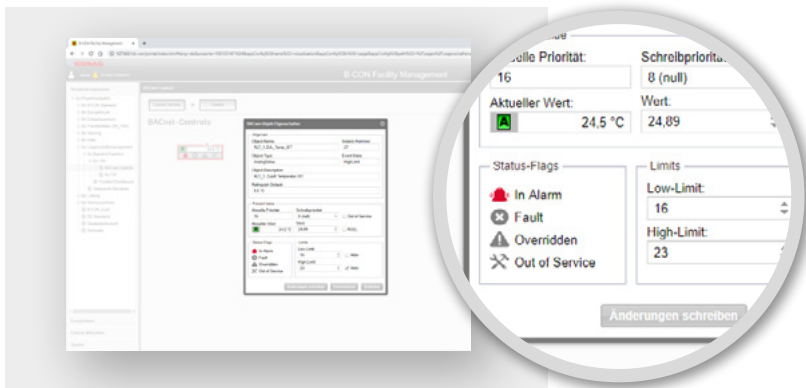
B-CON Facility Management

BACnet-Centrals

elle Priorität:
16
Schreibpriorit
8 (null)
Aktueller Wert:
A
24,5 °C
Wert:
24,89

Status-Flags
In Alarm
Fault
Overridden
Out of Service

Limits
Low-Limit:
16
High-Limit:
23

Änderungen schreiben